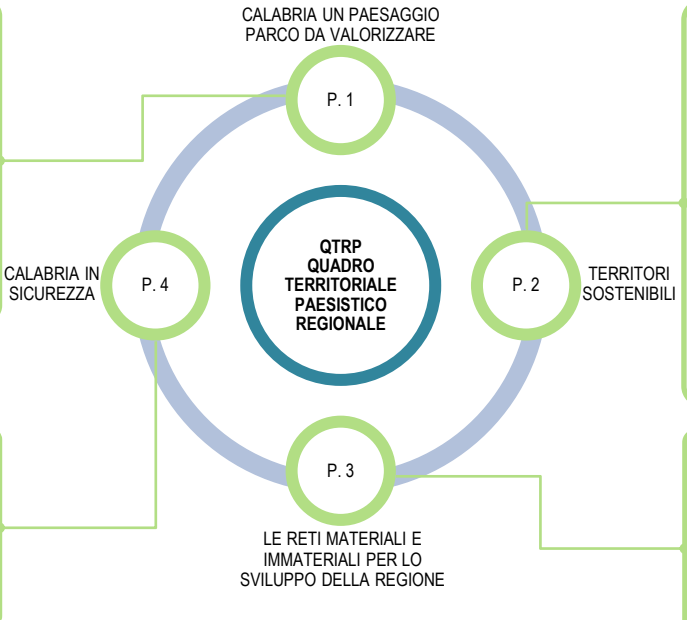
CALABRIA UN PAESAGGIO PARCO DA VALORIZZARE

P. 1

CALABRIA IN SICUREZZA

P. 4

QTRP QUADRO TERRITORIALE PAESISTICO REGIONALE

P. 2

TERRITORI SOSTENIBILI

P. 3

LE RETI MATERIALI E IMMATERIALI PER LO SVILUPPO DELLA REGIONE